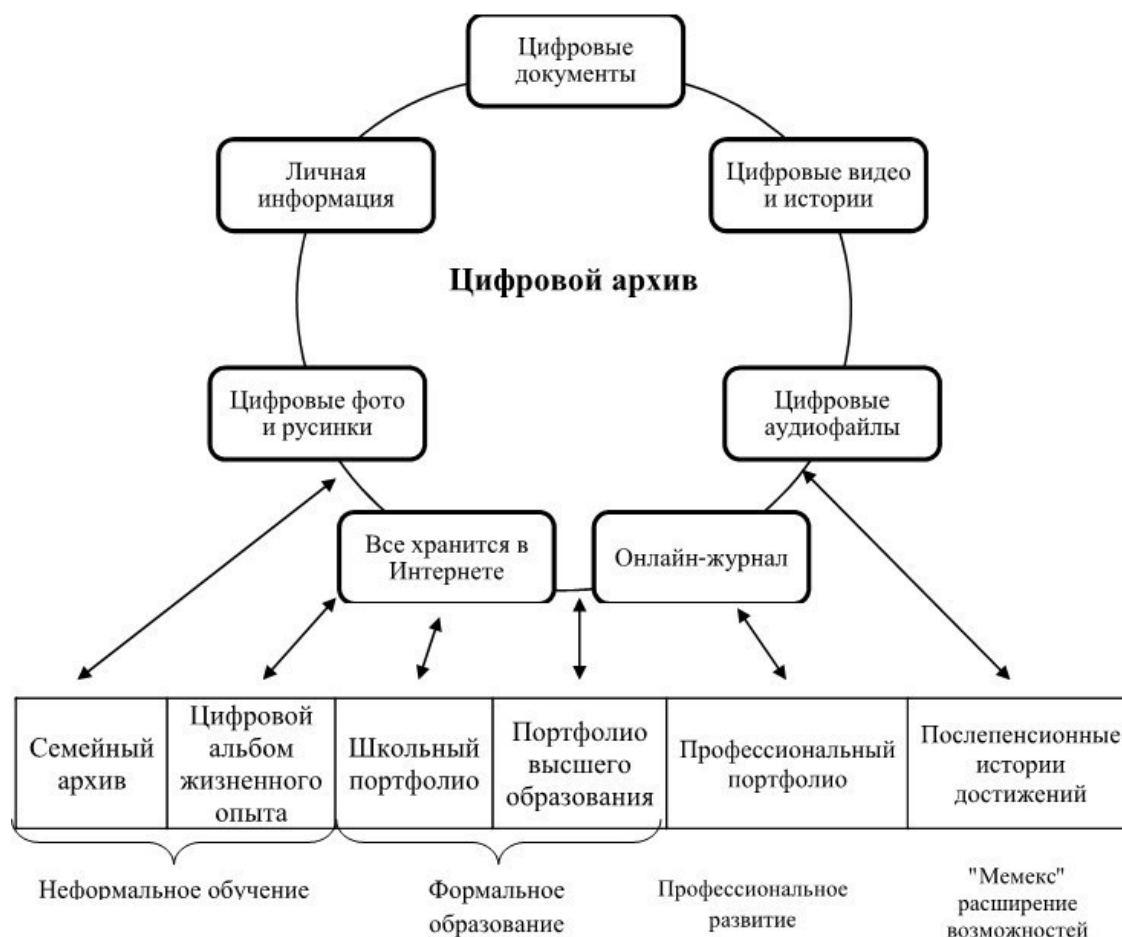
Цифровые документы

Личная информация

Цифровые видео и истории

Цифровой архив

Цифровые фото и русинки

Цифровые аудиофайлы

Все хранится в Интернете

Онлайн-журнал

| Семейный архив | Цифровой альбом жизненного опыта | Школьный портфолио | Портфолио высшего образования | Профессиональный портфолио | Послепенсионные истории достижений |
|---|---|---|---|---|---|

Неформальное обучение

Формальное образование

Профессиональное развитие

"Мемекс" расширение возможностей